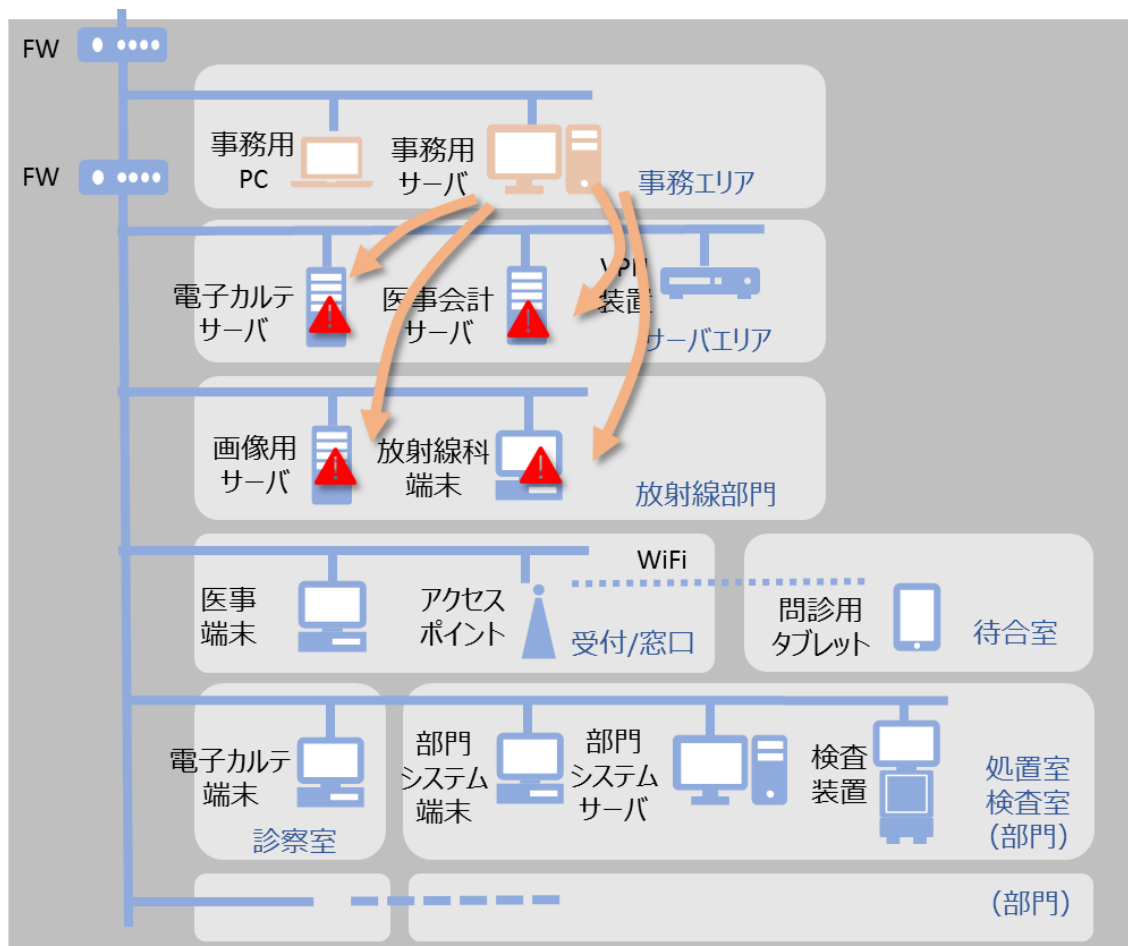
FW

FW

事務用 PC

事務用 サーバ

事務エリア

電子カルテ サーバ

医事会計 サーバ

VPN 装置

サーバエリア

画像用 サーバ

放射線科 端末

放射線部門

WiFi

医事 端末

アクセス ポイント

受付/窓口

問診用 タブレット

待合室

電子カルテ 端末

診察室

部門 システム 端末

部門 システム サーバ

検査 装置

処置室 検査室 (部門)

(部門)